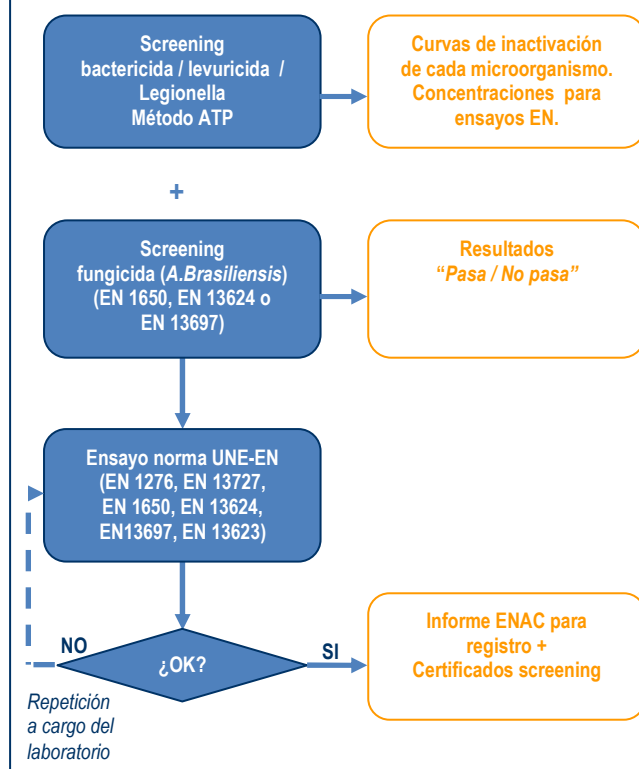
Screening bactericida / levuricida / Legionella Método ATP

Curvas de inactivación de cada microorganismo. Concentraciones para ensayos EN.

+

Screening fungicida (A.Brasiliensis) (EN 1650, EN 13624 o EN 13697)

Resultados "Pasa / No pasa"

Ensayo norma UNE-EN (EN 1276, EN 13727, EN 1650, EN 13624, EN13697, EN 13623)

NO

¿OK?

SI

Informe ENAC para registro + Certificados screening

Repetición a cargo del laboratorio